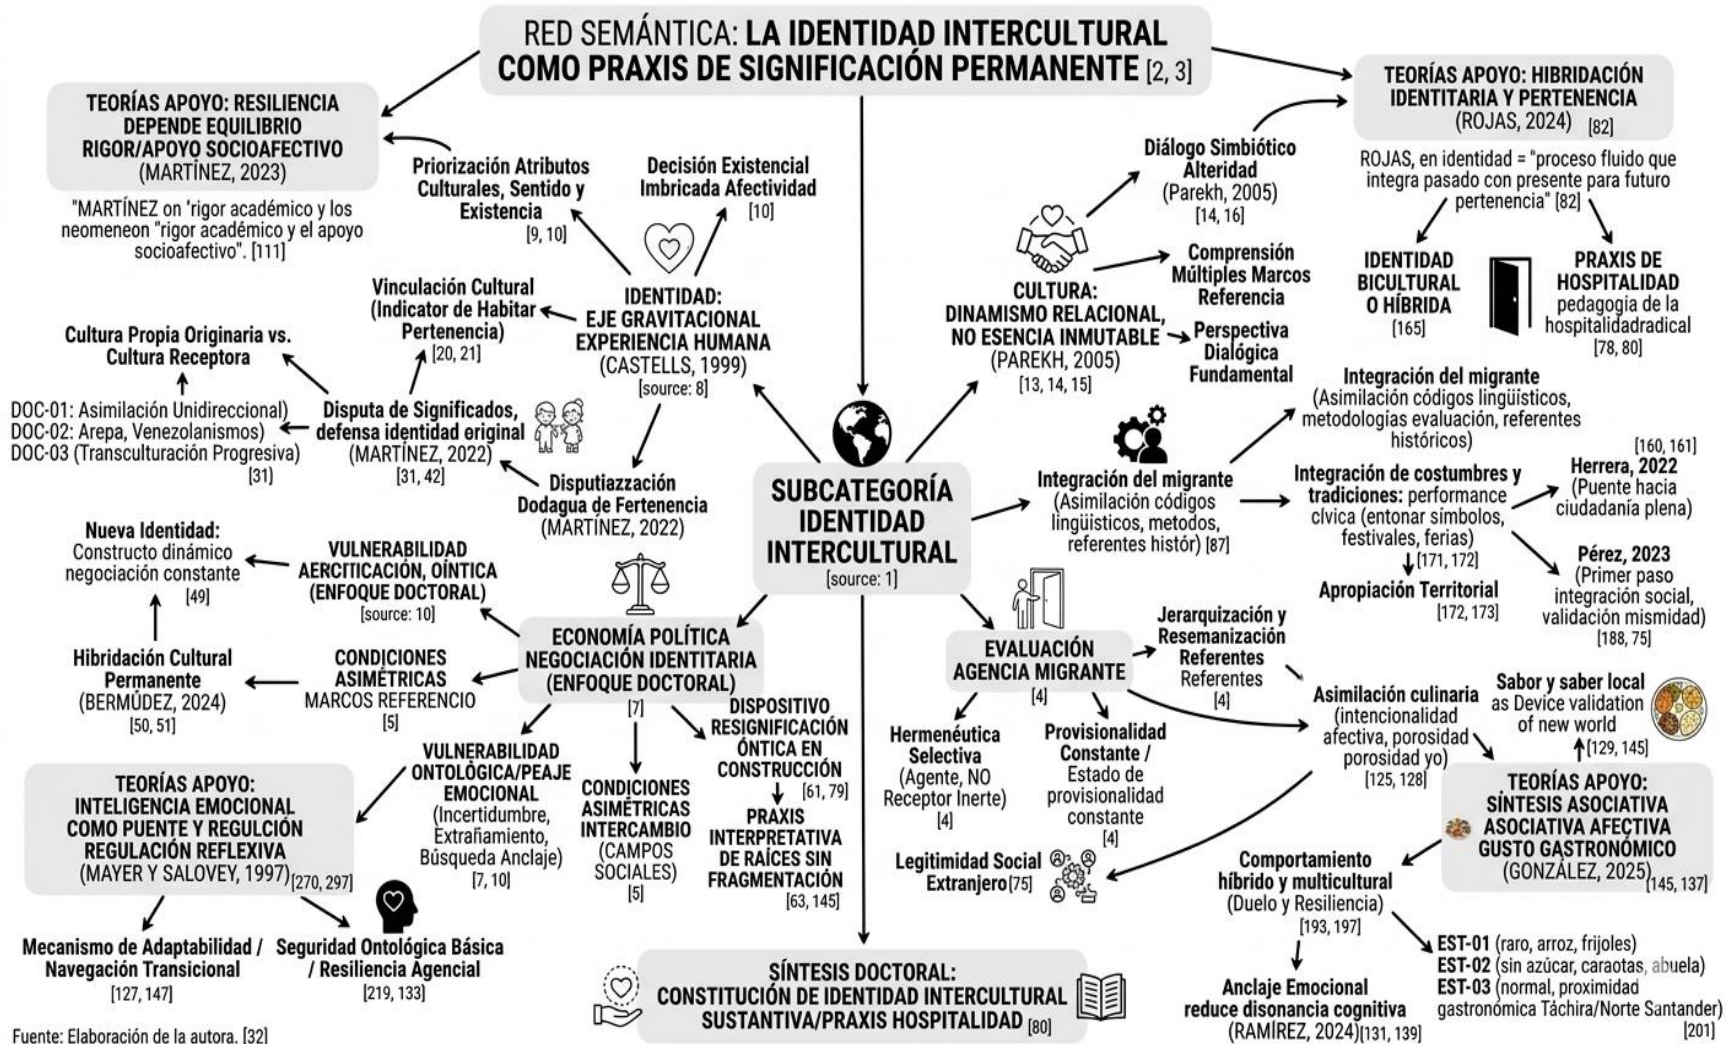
RED SEMÁNTICA: LA IDENTIDAD INTERCULTURAL COMO PRAXIS DE SIGNIFICACIÓN PERMANENTE [2, 3]

TEORÍAS APOYO: RESILIENCIA DEPENDE EQUILIBRIO RIGOR/APOYO SOCIOAFECTIVO (MARTÍNEZ, 2023)

"MARTÍNEZ on 'rigor académico y los neomeneon "rigor académico y el apoyo socioafectivo". [111]

Priorización Atributos Culturales, Sentido y Existencia [9, 10]

Decisión Existencial Imbricada Afectividad [10]

Vinculación Cultural (Indicator de Habitar Pertenencia) [20, 21]

Cultura Propia Originaria vs. Cultura Receptora

IDENTIDAD: EJE GRAVITACIONAL EXPERIENCIA HUMANA (CASTELLS, 1999) [source: 8]

DOC-01: Asimilación Unidireccional)
DOC-02: Arepa, Venezolanismos)
DOC-03 (Transculturación Progresiva)
[31]

Disputa de Significados, defensa identidad original (MARTÍNEZ, 2022) [31, 42]

Disputiazzación Dodagua de Fertenencia (MARTÍNEZ, 2022)

Nueva Identidad: Constructo dinámico negociación constante [49]

VULNERABILIDAD AERCITICACIÓN, OÍNTICA (ENFOQUE DOCTORAL) [source: 10]

Hibridación Cultural Permanente (BERMÚDEZ, 2024) [50, 51]

CONDICIONES ASIMÉTRICAS MARCOS REFERENCIO [5]

ECONOMÍA POLÍTICA NEGOCIACIÓN IDENTITARIA (ENFOQUE DOCTORAL) [7]

TEORÍAS APOYO: INTELIGENCIA EMOCIONAL COMO PUENTE Y REGULCIÓN REGULACIÓN REFLEXIVA (MAYER Y SALOVEY, 1997) [270, 297]

VULNERABILIDAD ONTOLÓGICA/PEAJE EMOCIONAL (Incertidumbre, Extrañamiento, Búsqueda Anclaje) [7, 10]

CONDICIONES ASIMÉTRICAS INTERCAMBIO (CAMPOS SOCIALES) [5]

DISPOSITIVO RESIGNIFICACIÓN ÓNTICA EN CONSTRUCCIÓN [61, 79]

PRAXIS INTERPRETATIVA DE RAÍCES SIN FRAGMENTACIÓN [63, 145]

Mecanismo de Adaptabilidad / Navegación Transicional [127, 147]

Seguridad Ontológica Básica / Resiliencia Agencial [219, 133]

SUBCATEGORÍA IDENTIDAD INTERCULTURAL [source: 1]

SÍNTESIS DOCTORAL: CONSTITUCIÓN DE IDENTIDAD INTERCULTURAL SUSTANTIVA/PRAXIS HOSPITALIDAD [80]

Fuente: Elaboración de la autora. [32]

Diálogo Simbiótico Alteridad (Parekh, 2005) [14, 16]

Comprensión Múltiples Marcos Referencia

CULTURA: DINAMISMO RELACIONAL, NO ESENCIA INMUTABLE (PAREKH, 2005) [13, 14, 15]

Perspectiva Dialógica Fundamental

TEORÍAS APOYO: HIBRIDACIÓN IDENTITARIA Y PERTENENCIA (ROJAS, 2024) [82]

ROJAS, en identidad = "proceso fluido que integra pasado con presente para futuro pertenencia" [82]

IDENTIDAD BICULTURAL O HÍBRIDA [165]

PRAXIS DE HOSPITALIDAD pedagogía de la hospitalidadradical [78, 80]

Integración del migrante (Asimilación códigos lingüísticos, metodologías evaluación, referentes históricos)

Integración del migrante (Asimilación códigos lingüísticos, metodos, referentes histór) [87]

Integración de costumbres y tradiciones: performance cívica (entonar símbolos, festivales, ferias) [171, 172]

[160, 161]
Herrera, 2022 (Puente hacia ciudadanía plena)

Pérez, 2023 (Primer paso integración social, validación mismidad) [188, 75]

Apropiación Territorial [172, 173]

EVALUACIÓN AGENCIA MIGRANTE [4]

Jerarquización y Resemanización Referentes Referentes [4]

Asimilación culinaria (intencionalidad afectiva, porosidad yo porosidad yo) [125, 128]

Sabor y saber local as Device validation of new world [129, 145]

Hermenéutica Selectiva (Agente, NO Receptor Inerte) [4]

Provisionalidad Constante / Estado de provisionalidad constante [4]

TEORÍAS APOYO: SÍNTESIS ASOCIATIVA ASOCIATIVA AFECTIVA GUSTO GASTRONÓMICO (GONZÁLEZ, 2025) [145, 137]

Legitimidad Social Extranjero [75]

Comportamiento híbrido y multicultural (Duelo y Resiliencia) [193, 197]

Anclaje Emocional reduce disonancia cognitiva (RAMÍREZ, 2024) [131, 139]

EST-01 (raro, arroz, frijoles)
EST-02 (sin azúcar, caraotas, abuela)
EST-03 (normal, proximidad gastronómica Táchira/Norte Santander) [201]